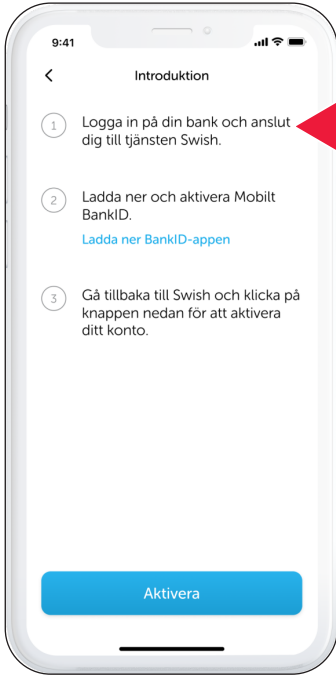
9:41

<

Introduktion

1 Logga in på din bank och anslut dig till tjänsten Swish.

2 Ladda ner och aktivera Mobilt BankID.

Ladda ner BankID-appen

3 Gå tillbaka till Swish och klicka på knappen nedan för att aktivera ditt konto.

Aktivera